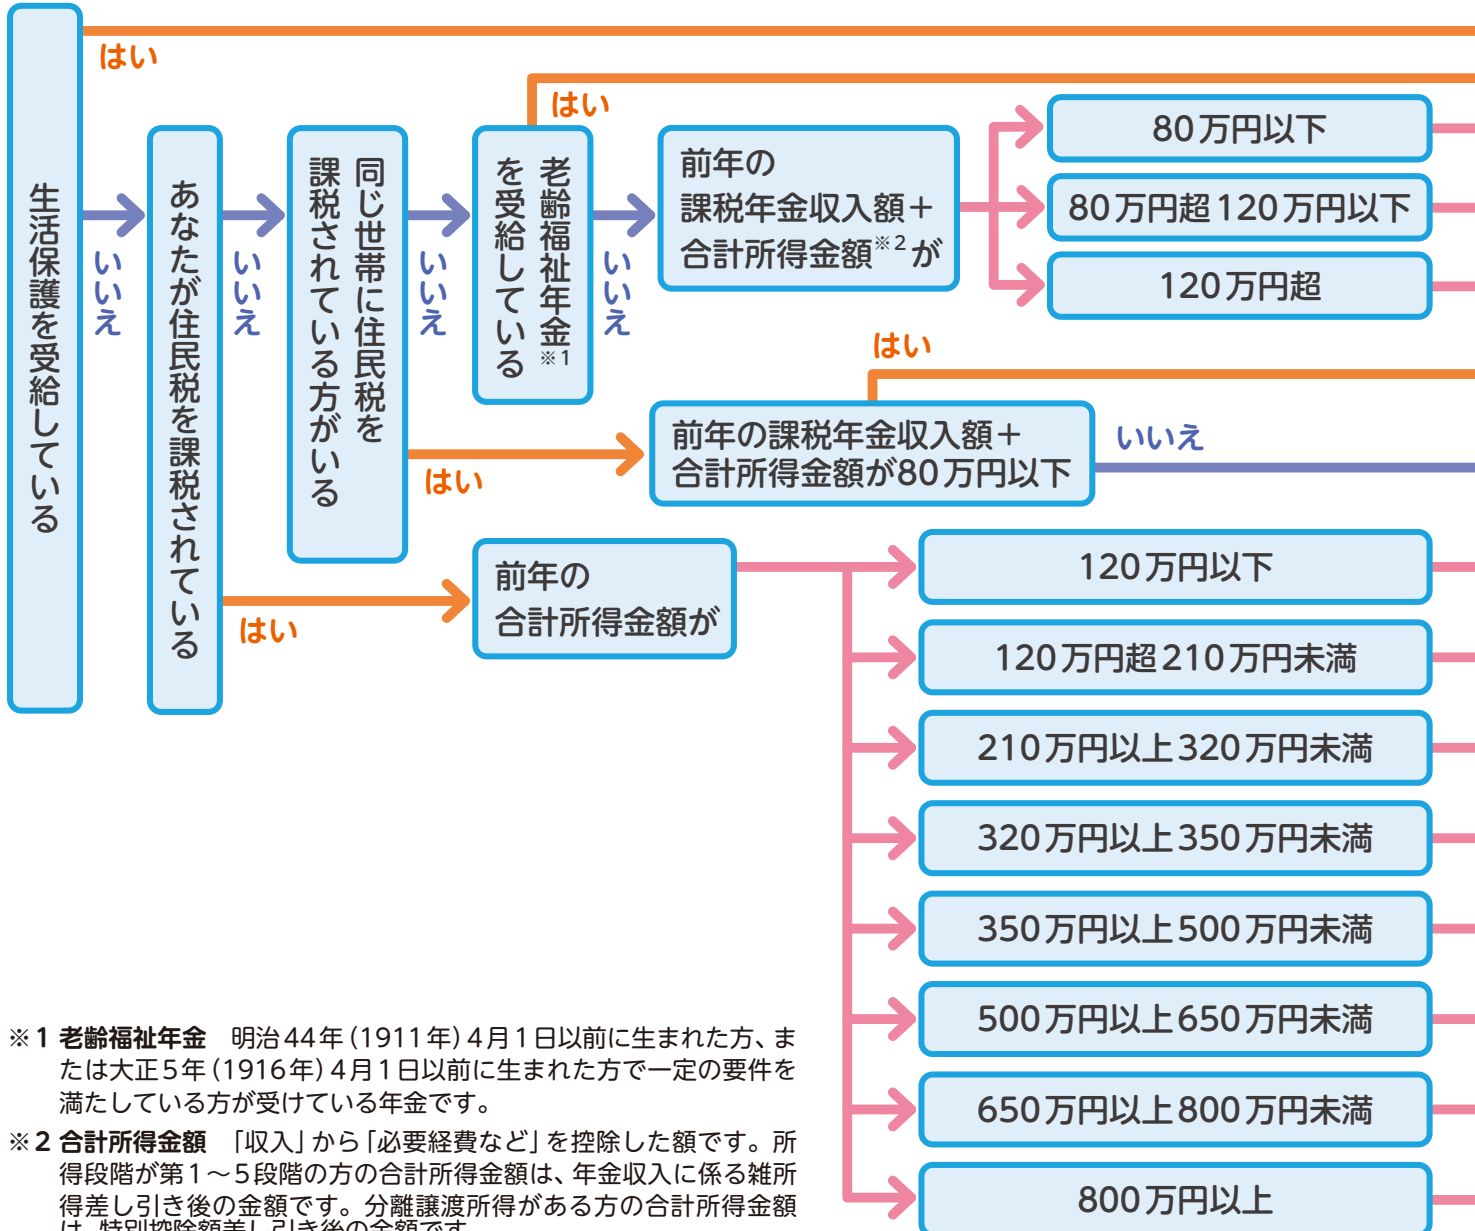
生活保護を受給している

はい

いいえ

あなたが住民税を課税されている

いいえ

同じ世帯に住民税を課税されている方がいる

いいえ

老齢福祉年金※1を受給している

はい

いいえ

前年の課税年金収入額＋合計所得金額※2が

80万円以下

80万円超120万円以下

120万円超

はい

前年の課税年金収入額＋合計所得金額が80万円以下

いいえ

はい

はい

前年の合計所得金額が

120万円以下

120万円超210万円未満

210万円以上320万円未満

320万円以上350万円未満

350万円以上500万円未満

500万円以上650万円未満

650万円以上800万円未満

800万円以上

※1 老齢福祉年金　明治44年（1911年）4月1日以前に生まれた方、または大正5年（1916年）4月1日以前に生まれた方で一定の要件を満たしている方が受けている年金です。

※2 合計所得金額　「収入」から「必要経費など」を控除した額です。所得段階が第1～5段階の方の合計所得金額は、年金収入に係る雑所得差し引き後の金額です。分離譲渡所得がある方の合計所得金額は、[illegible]